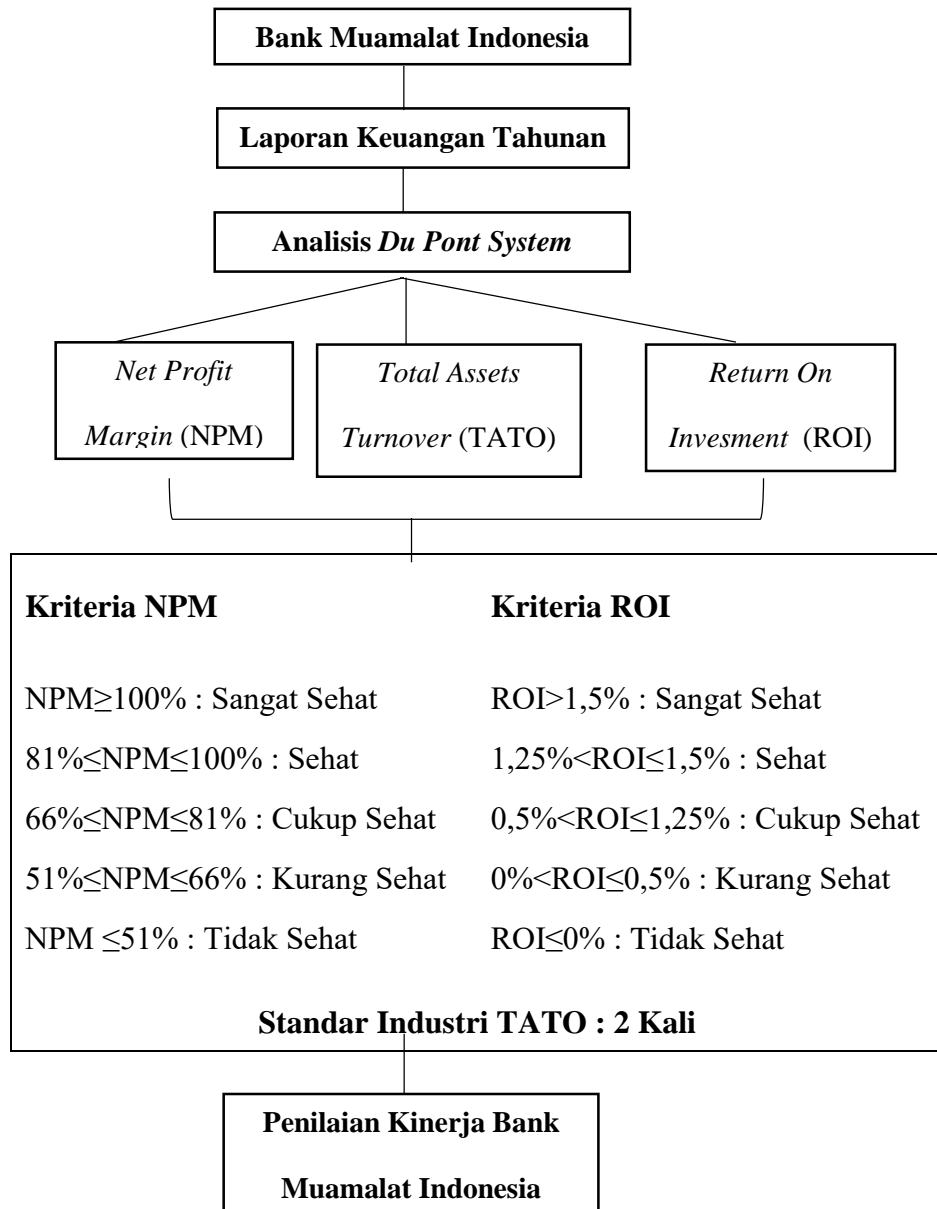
Bank Muamalat Indonesia

Laporan Keuangan Tahunan

Analisis Du Pont System

Net Profit Margin (NPM)

Total Assets Turnover (TATO)

Return On Invesment (ROI)

Kriteria NPM

NPM≥100% : Sangat Sehat
81%≤NPM≤100% : Sehat
66%≤NPM≤81% : Cukup Sehat
51%≤NPM≤66% : Kurang Sehat
NPM ≤51% : Tidak Sehat

Kriteria ROI

ROI>1,5% : Sangat Sehat
1,25%<ROI≤1,5% : Sehat
0,5%<ROI≤1,25% : Cukup Sehat
0%<ROI≤0,5% : Kurang Sehat
ROI≤0% : Tidak Sehat

Standar Industri TATO : 2 Kali

Penilaian Kinerja Bank Muamalat Indonesia